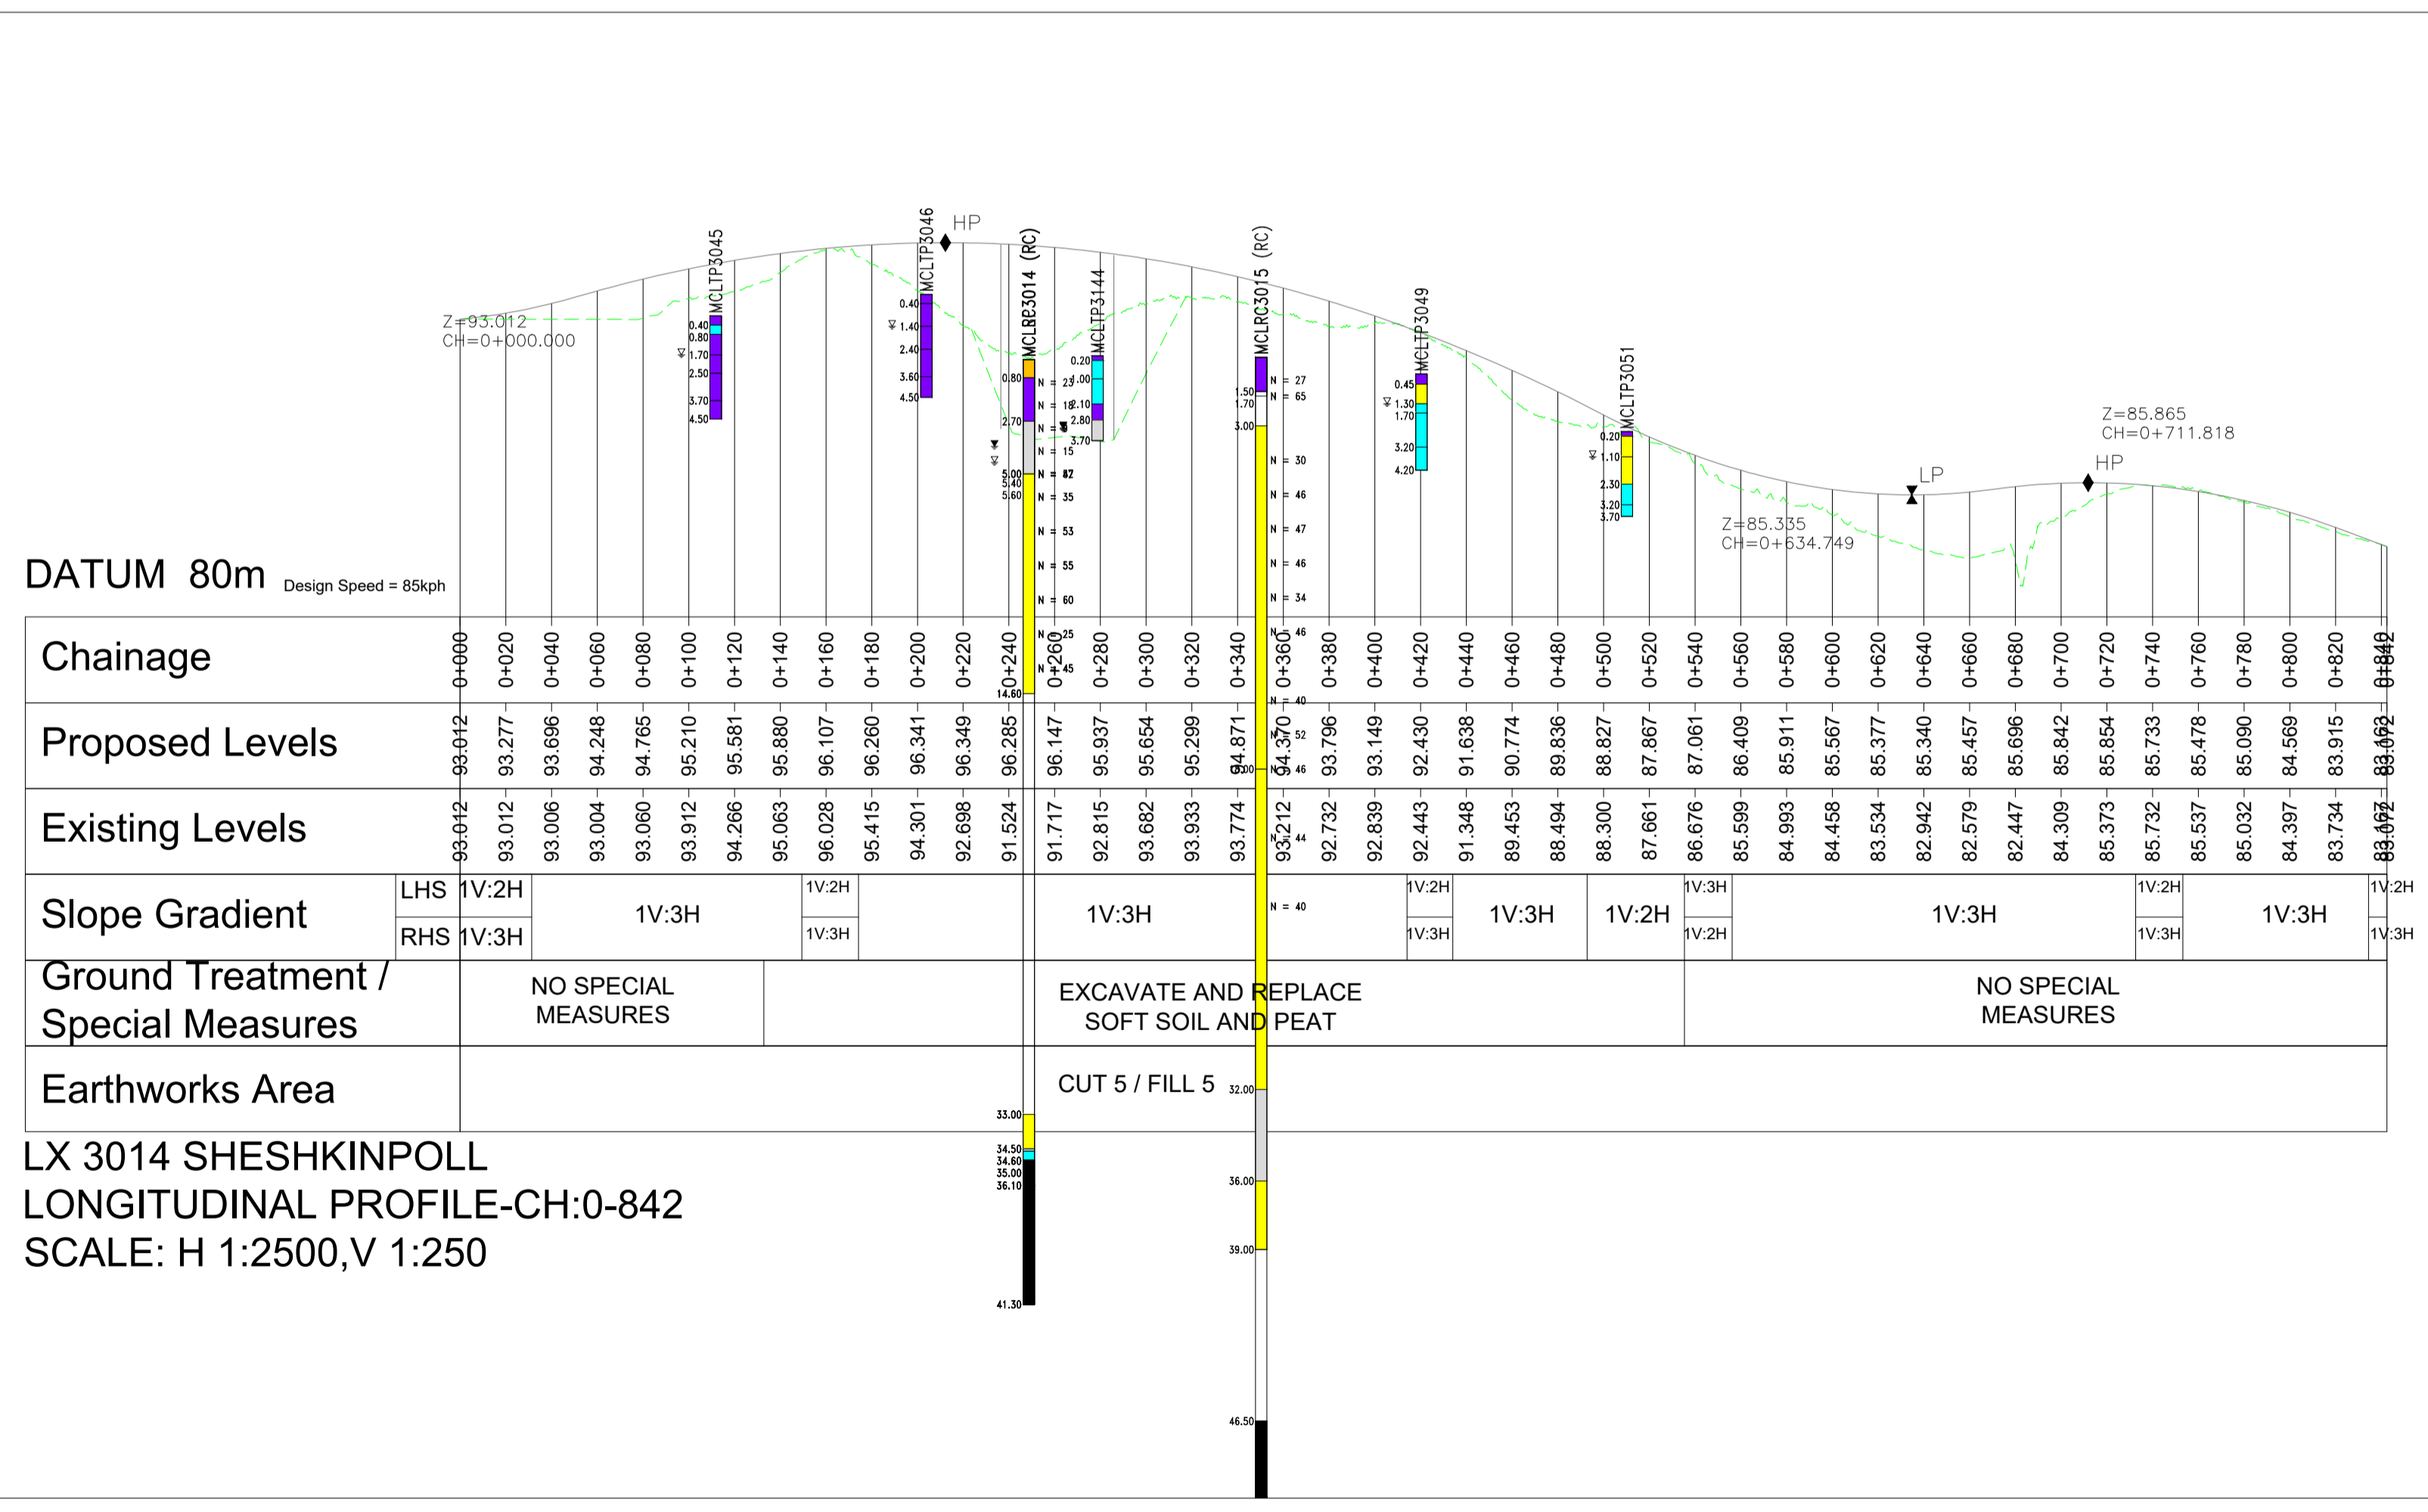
HP
HP
LP
Z=93.012
CH=0+000.000
Z=85.865
CH=0+711.818
Z=85.335
CH=0+634.749

MCLTP3045
0.40
0.80
1.70
2.50
3.70
4.50

MCLTP3046
0.40
1.40
2.40
3.60
4.50

MCLRC3014 (RC)
0.80
2.70
5.00
5.40
5.60
14.60
33.00
34.50
34.60
35.00
36.10
41.30
N = 23
N = 18
N = 9
N = 15
N = 82
N = 35
N = 53
N = 55
N = 60
N = 25
N = 45

MCLTP3144
0.20
1.00
2.10
2.80
3.70

MCLRC3015 (RC)
1.50
1.70
3.00
32.00
36.00
39.00
46.50
N = 27
N = 65
N = 30
N = 46
N = 47
N = 46
N = 34
N = 46
N = 40
N = 52
N = 46
N = 44
N = 40

MCLTP3049
0.45
1.30
1.70
3.20
4.20

MCLTP3051
0.20
1.10
2.30
3.20
3.70

DATUM 80m Design Speed = 85kph

| Chainage | 0+000 | 0+020 | 0+040 | 0+060 | 0+080 | 0+100 | 0+120 | 0+140 | 0+160 | 0+180 | 0+200 | 0+220 | 0+240 | 0+260 | 0+280 | 0+300 | 0+320 | 0+340 | 0+360 | 0+380 | 0+400 | 0+420 | 0+440 | 0+460 | 0+480 | 0+500 | 0+520 | 0+540 | 0+560 | 0+580 | 0+600 | 0+620 | 0+640 | 0+660 | 0+680 | 0+700 | 0+720 | 0+740 | 0+760 | 0+780 | 0+800 | 0+820 | 0+840 | 0+842 |
|---|---|---|---|---|---|---|---|---|---|---|---|---|---|---|---|---|---|---|---|---|---|---|---|---|---|---|---|---|---|---|---|---|---|---|---|---|---|---|---|---|---|---|---|---|
| Proposed Levels | 93.012 | 93.277 | 93.696 | 94.248 | 94.765 | 95.210 | 95.581 | 95.880 | 96.107 | 96.260 | 96.341 | 96.349 | 96.285 | 96.147 | 95.937 | 95.654 | 95.299 | 94.871 | 94.370 | 93.796 | 93.149 | 92.430 | 91.638 | 90.774 | 89.836 | 88.827 | 87.867 | 87.061 | 86.409 | 85.911 | 85.567 | 85.377 | 85.340 | 85.457 | 85.696 | 85.842 | 85.854 | 85.733 | 85.478 | 85.090 | 84.569 | 83.915 | 83.163 | 83.072 |
| Existing Levels | 93.012 | 93.012 | 93.006 | 93.004 | 93.060 | 93.912 | 94.266 | 95.063 | 96.028 | 95.415 | 94.301 | 92.698 | 91.524 | 91.717 | 92.815 | 93.682 | 93.933 | 93.774 | 93.212 | 92.732 | 92.839 | 92.443 | 91.348 | 89.453 | 88.494 | 88.300 | 87.661 | 86.676 | 85.599 | 84.993 | 84.458 | 83.534 | 82.942 | 82.579 | 82.447 | 84.309 | 85.373 | 85.732 | 85.537 | 85.032 | 84.397 | 83.734 | 83.167 | 83.072 |

Slope Gradient
LHS 1V:2H | 1V:3H | 1V:2H | 1V:3H | 1V:2H | 1V:3H | 1V:2H | 1V:3H | 1V:3H | 1V:2H | 1V:3H | 1V:2H
RHS 1V:3H | 1V:3H | 1V:3H | 1V:3H | 1V:2H | 1V:3H | 1V:3H

Ground Treatment / Special Measures
NO SPECIAL MEASURES | EXCAVATE AND REPLACE SOFT SOIL AND PEAT | NO SPECIAL MEASURES

Earthworks Area
CUT 5 / FILL 5

LX 3014 SHESHKINPOLL
LONGITUDINAL PROFILE-CH:0-842
SCALE: H 1:2500,V 1:250